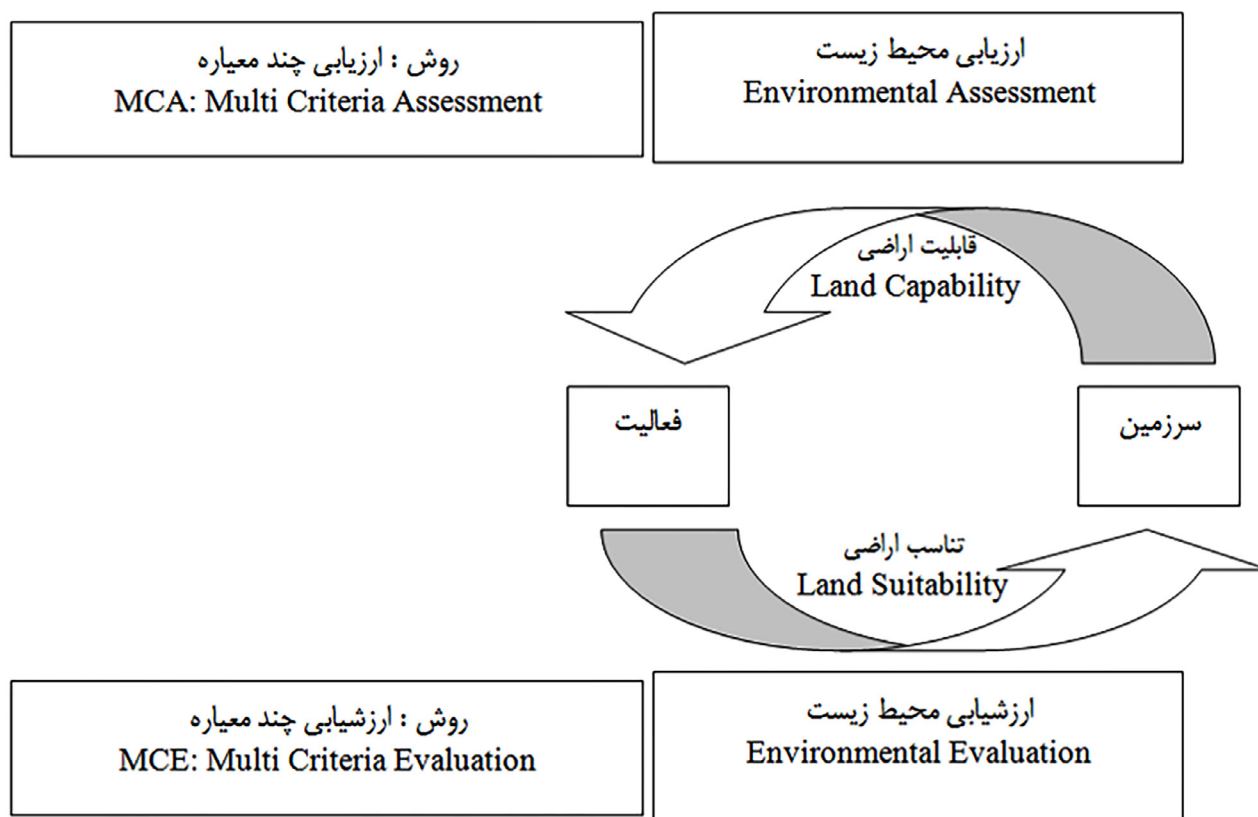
ارزیابی محیط زیست
Environmental Assessment

روش : ارزیابی چند معیاره
MCA: Multi Criteria Assessment

قابلیت اراضی
Land Capability

سرزمین

فعالیت

تناسب اراضی
Land Suitability

ارزشیابی محیط زیست
Environmental Evaluation

روش : ارزشیابی چند معیاره
MCE: Multi Criteria Evaluation